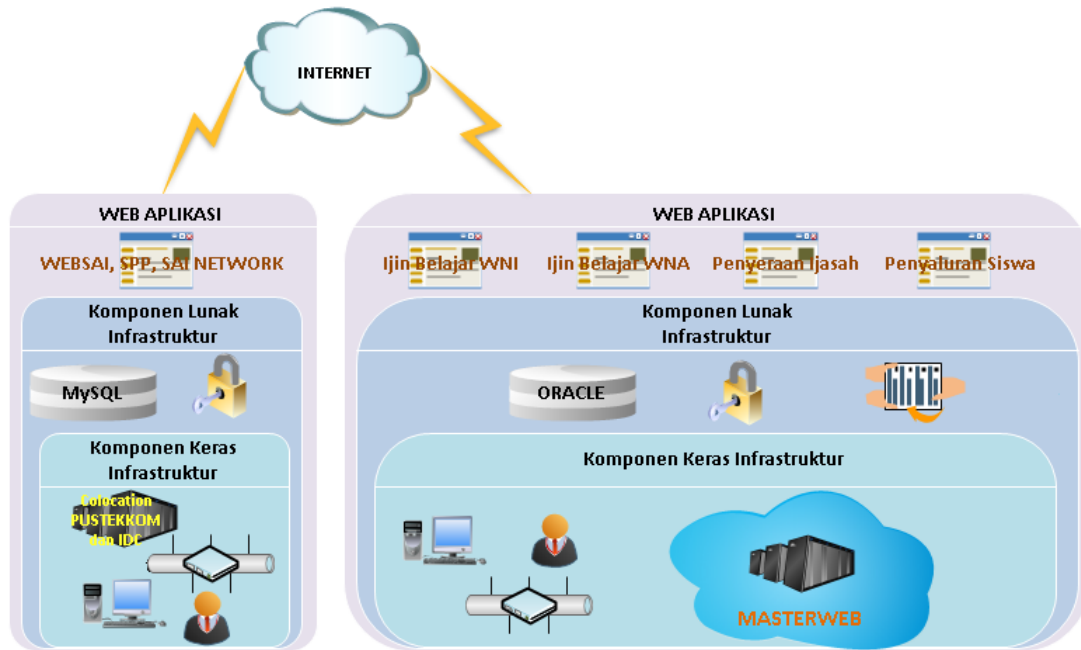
INTERNET

WEB APLIKASI

WEBSAI, SPP, SAI NETWORK

Komponen Lunak Infrastruktur

MySQL

Komponen Keras Infrastruktur

Colocation PUSTEKKOM dan IDC

WEB APLIKASI

Ijin Belajar WNI

Ijin Belajar WNA

Penyeraan Ijasah

Penyaluran Siswa

Komponen Lunak Infrastruktur

ORACLE

Komponen Keras Infrastruktur

MASTERWEB